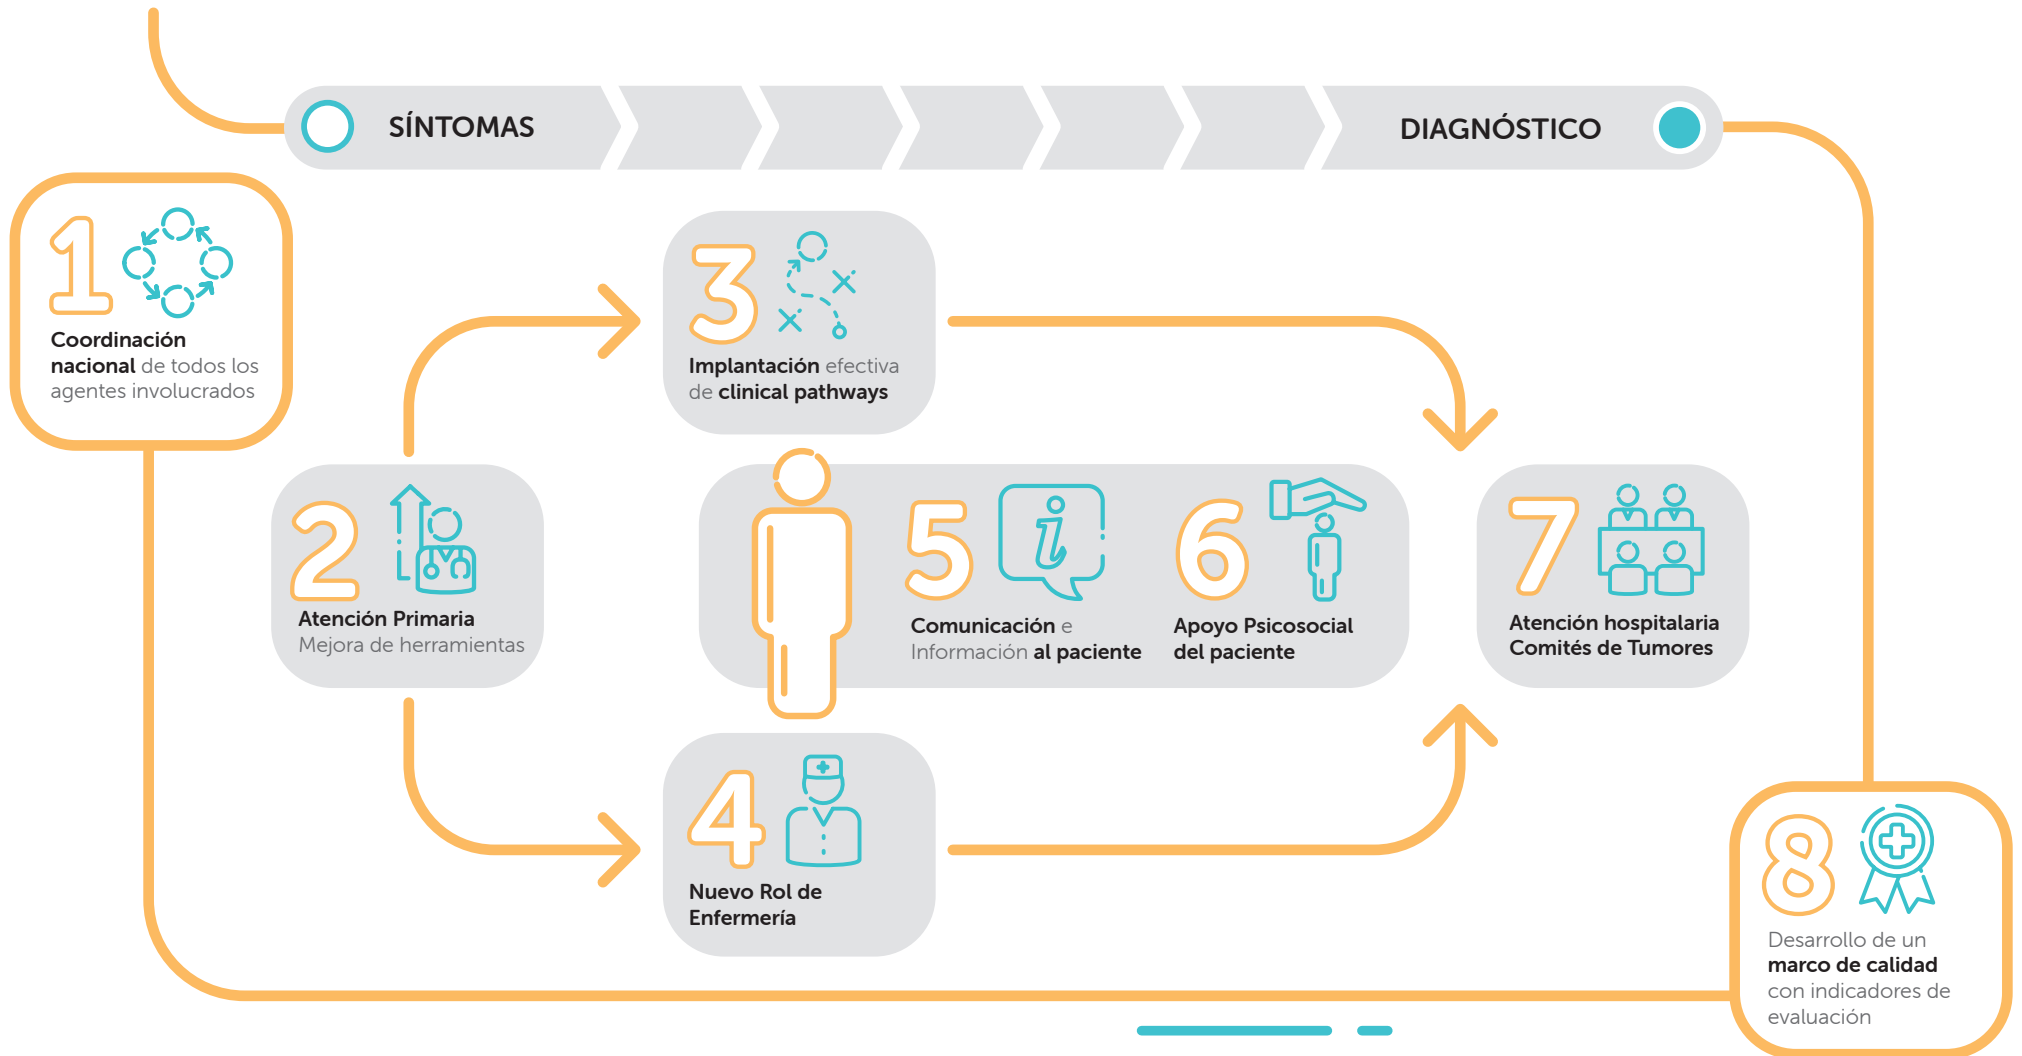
SÍNTOMAS

DIAGNÓSTICO

1

Coordinación nacional de todos los agentes involucrados

3

Implantación efectiva de clinical pathways

2

Atención Primaria
Mejora de herramientas

5

Comunicación e Información al paciente

6

Apoyo Psicosocial del paciente

7

Atención hospitalaria
Comités de Tumores

4

Nuevo Rol de Enfermería

8

Desarrollo de un marco de calidad con indicadores de evaluación